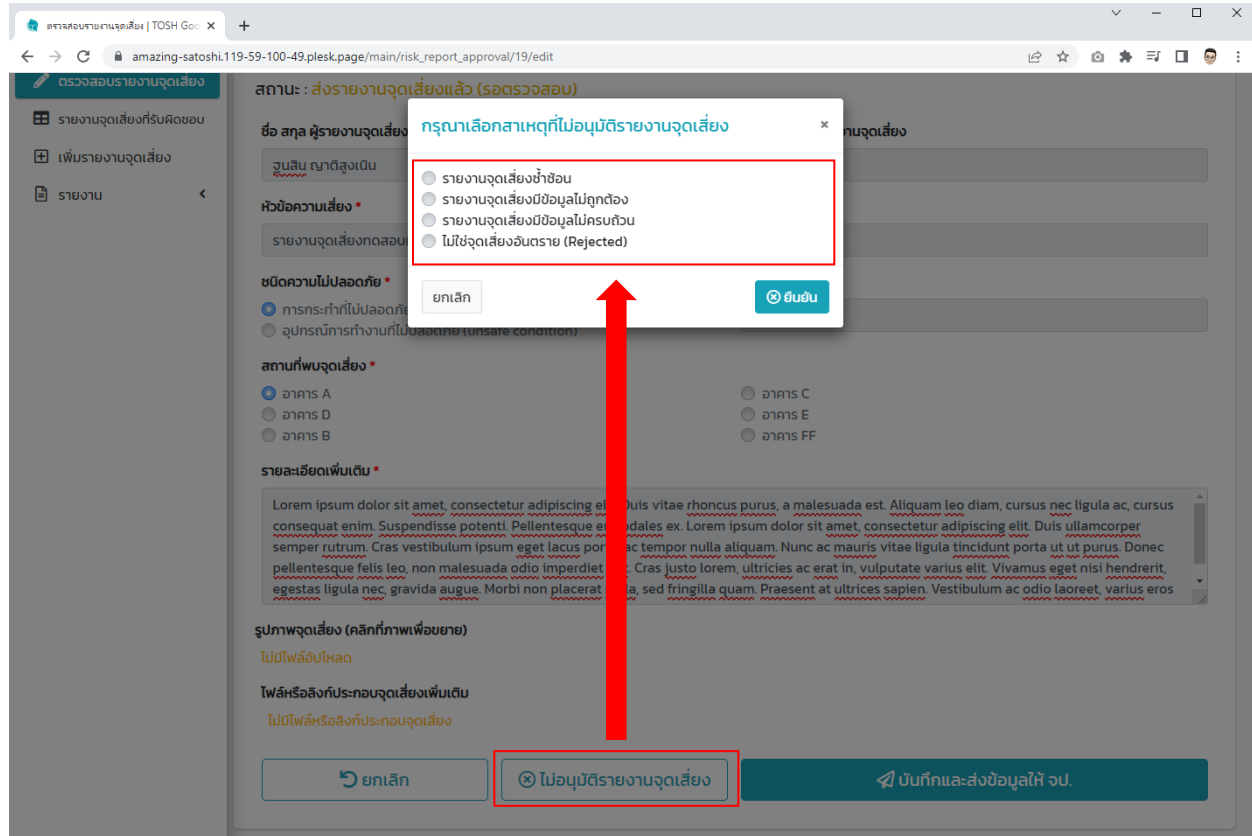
ตรวจสอบรายงานจุดเสี่ยง | TOSH Goo ×
+
amazing-satoshi.119-59-100-49.plesk.page/main/risk_report_approval/19/edit

ตรวจสอบรายงานจุดเสี่ยง
รายงานจุดเสี่ยงที่รับผิดชอบ
เพิ่มรายงานจุดเสี่ยง
รายงาน

สถานะ : ส่งรายงานจุดเสี่ยงแล้ว (รอตรวจสอบ)

ชื่อ สกุล ผู้รายงานจุดเสี่ยง
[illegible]านจุดเสี่ยง
ฐนสิน ญาติสูงเนิน

หัวข้อความเสี่ยง *
รายงานจุดเสี่ยงทดสอบ

ชนิดความไม่ปลอดภัย *
การกระทำที่ไม่ปลอดภั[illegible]
อุปกรณ์การทำงานที่ไม่ปลอดภัย (unsafe condition)

กรุณาเลือกสาเหตุที่ไม่อนุมัติรายงานจุดเสี่ยง ×
รายงานจุดเสี่ยงซ้ำซ้อน
รายงานจุดเสี่ยงมีข้อมูลไม่ถูกต้อง
รายงานจุดเสี่ยงมีข้อมูลไม่ครบถ้วน
ไม่ใช่จุดเสี่ยงอันตราย (Rejected)
ยกเลิก
ยืนยัน

สถานที่พบจุดเสี่ยง *
อาคาร A
อาคาร C
อาคาร D
อาคาร E
อาคาร B
อาคาร FF

รายละเอียดเพิ่มเติม *
Lorem ipsum dolor sit amet, consectetur adipiscing el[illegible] Duis vitae rhoncus purus, a malesuada est. Aliquam leo diam, cursus nec ligula ac, cursus consequat enim. Suspendisse potenti. Pellentesque e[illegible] sodales ex. Lorem ipsum dolor sit amet, consectetur adipiscing elit. Duis ullamcorper semper rutrum. Cras vestibulum ipsum eget lacus por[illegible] ac tempor nulla aliquam. Nunc ac mauris vitae ligula tincidunt porta ut ut purus. Donec pellentesque felis leo, non malesuada odio imperdiet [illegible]. Cras justo lorem, ultricies ac erat in, vulputate varius elit. Vivamus eget nisi hendrerit, egestas ligula nec, gravida augue. Morbi non placerat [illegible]la, sed fringilla quam. Praesent at ultrices sapien. Vestibulum ac odio laoreet, varius eros

รูปภาพจุดเสี่ยง (คลิกที่ภาพเพื่อขยาย)
ไม่มีไฟล์อัปโหลด

ไฟล์หรือลิงก์ประกอบจุดเสี่ยงเพิ่มเติม
ไม่มีไฟล์หรือลิงก์ประกอบจุดเสี่ยง

ยกเลิก
ไม่อนุมัติรายงานจุดเสี่ยง
บันทึกและส่งข้อมูลให้ จป.